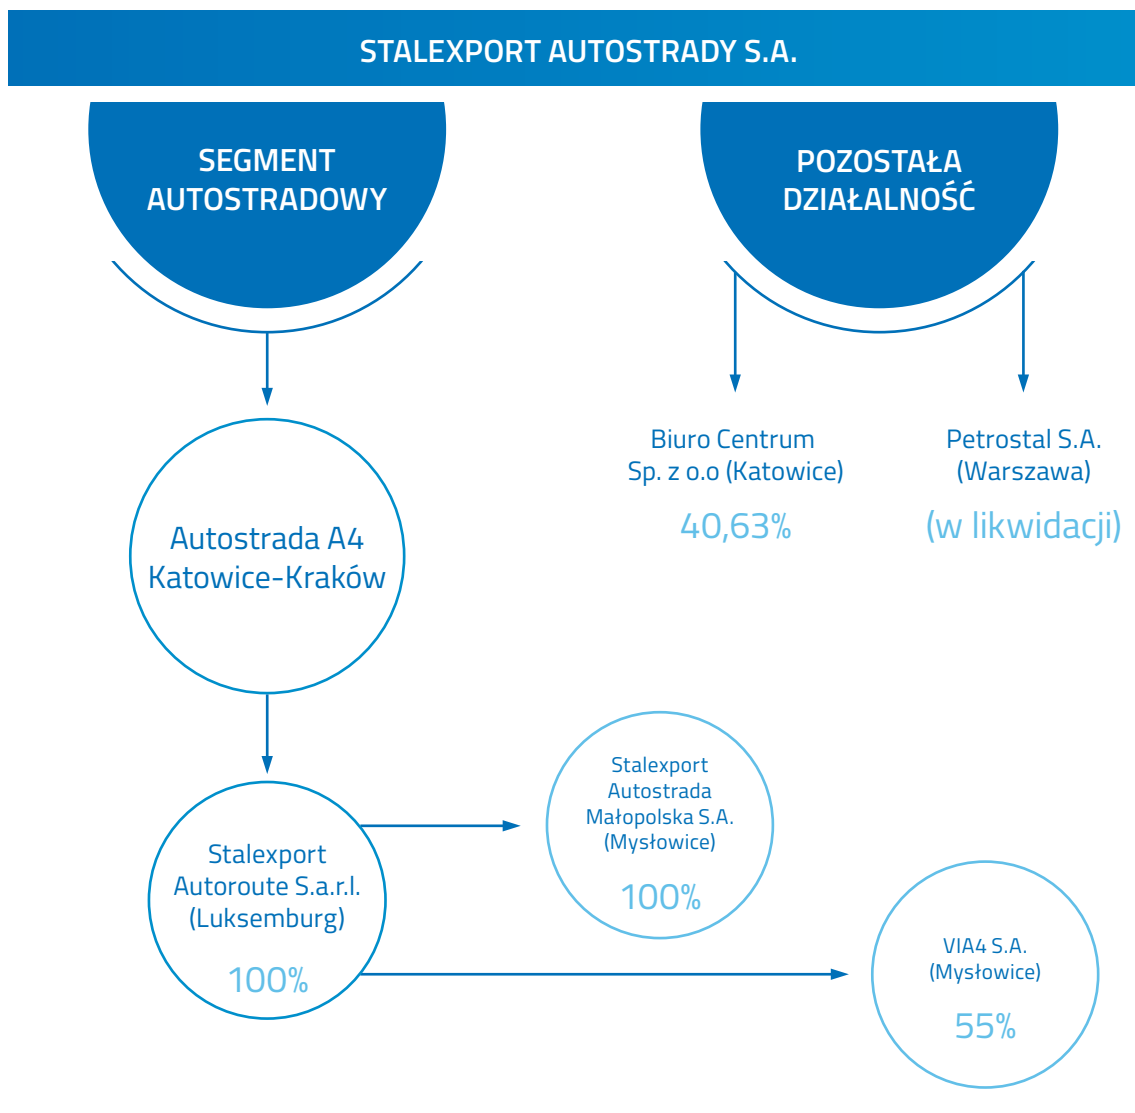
STALEXPORT AUTOSTRADY S.A.

SEGMENT AUTOSTRADOWY

POZOSTAŁA DZIAŁALNOŚĆ

Biuro Centrum Sp. z o.o (Katowice)

40,63%

Petrostal S.A. (Warszawa)

(w likwidacji)

Autostrada A4 Katowice-Kraków

Stalexport Autostrada Małopolska S.A. (Mysłowice)

100%

Stalexport Autoroute S.a.r.l. (Luksemburg)

100%

VIA4 S.A. (Mysłowice)

55%